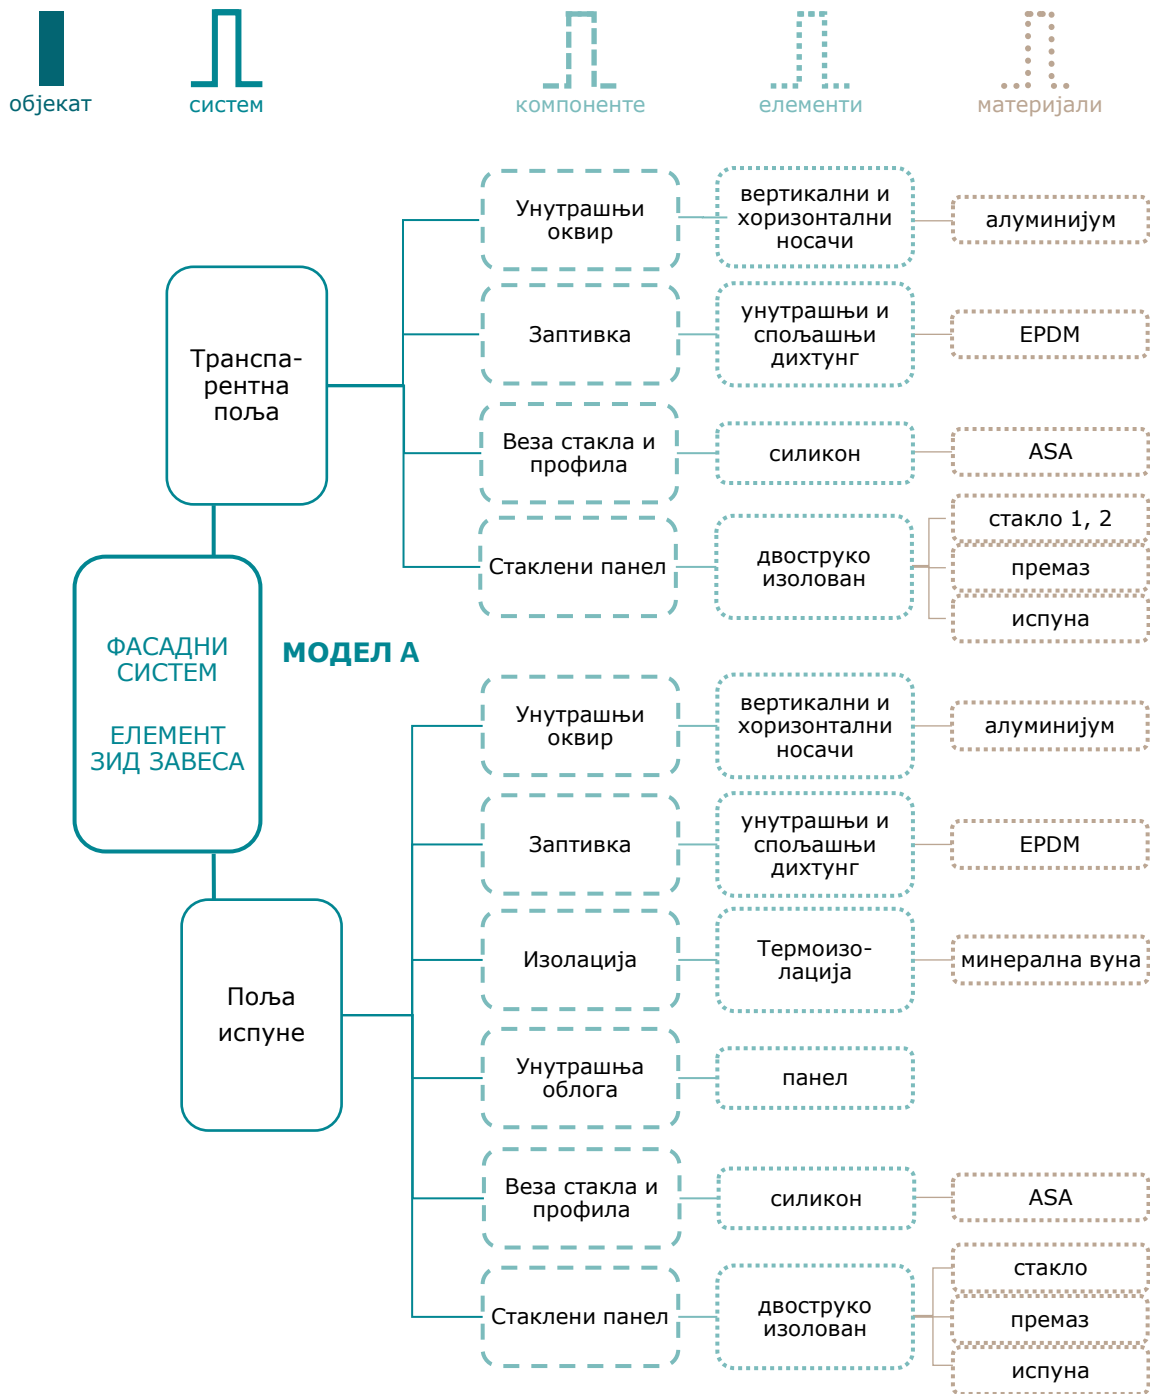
објекат систем компоненте елементи материјали

ФАСАДНИ СИСТЕМ

ЕЛЕМЕНТ ЗИД ЗАВЕСА

МОДЕЛ А

Транспарентна поља

Унутрашњи оквир
вертикални и хоризонтални носачи
алуминијум

Заптивка
унутрашњи и спољашњи дихтунг
EPDM

Веза стакла и профила
силикон
ASA

Стаклени панел
двоструко изолован
стакло 1, 2
премаз
испуна

Поља испуне

Унутрашњи оквир
вертикални и хоризонтални носачи
алуминијум

Заптивка
унутрашњи и спољашњи дихтунг
EPDM

Изолација
Термоизолација
минерална вуна

Унутрашња облога
панел

Веза стакла и профила
силикон
ASA

Стаклени панел
двоструко изолован
стакло
премаз
испуна